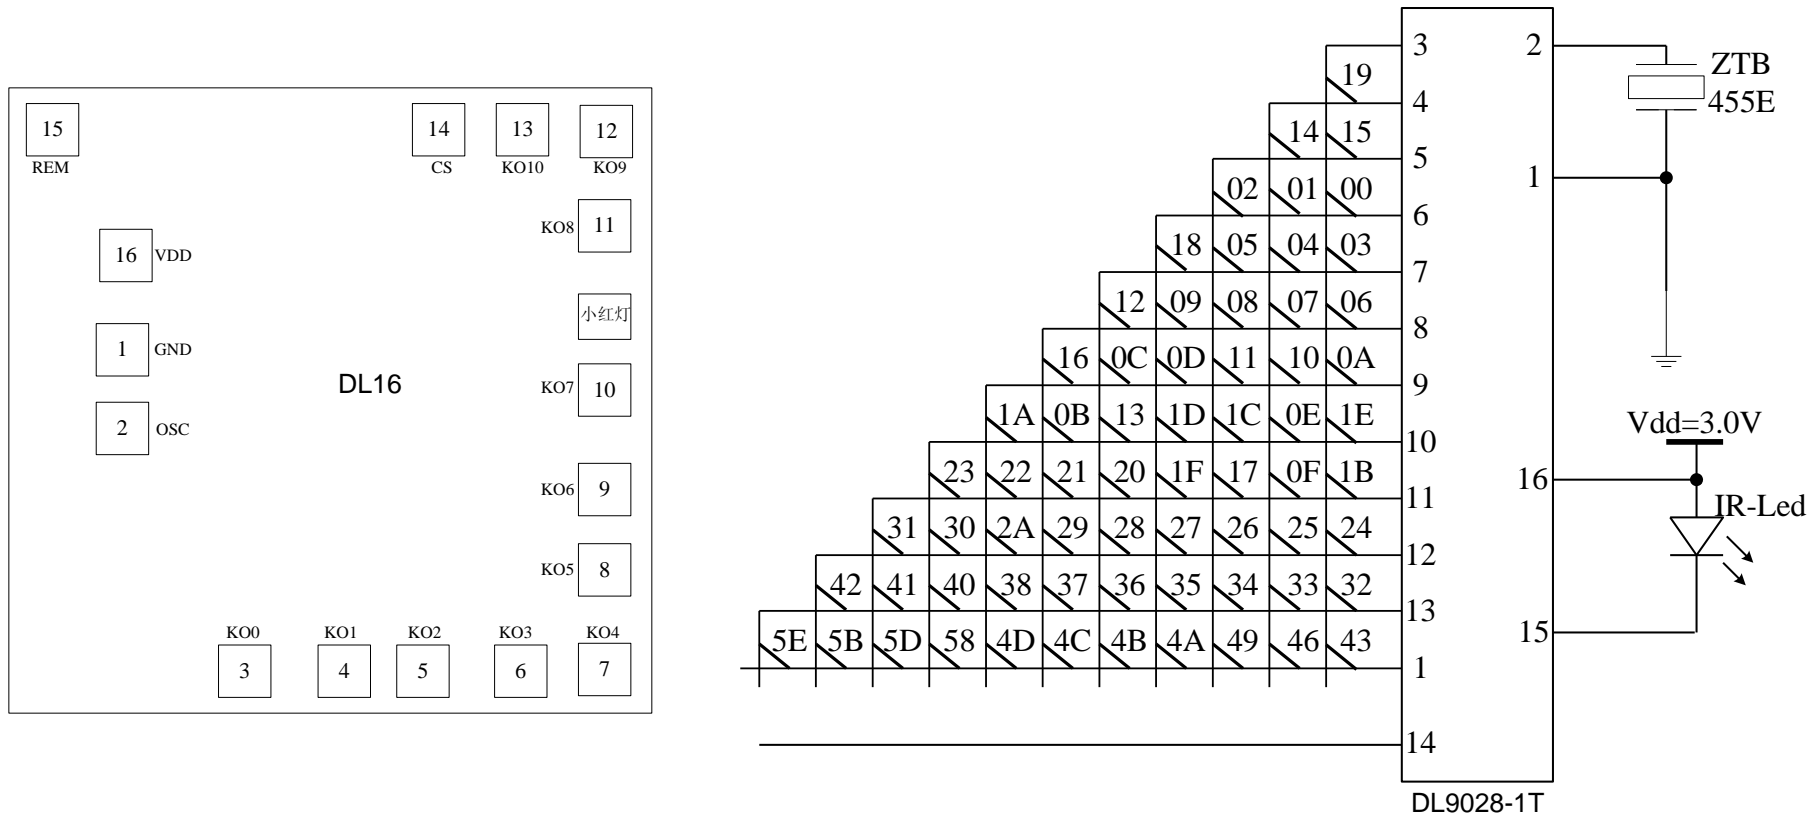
15
REM
14
CS
13
KO10
12
KO9
KO8 11
16 VDD
小红灯
1 GND
DL16
KO7 10
2 OSC
KO6 9
KO5 8
KO0
3
KO1
4
KO2
5
KO3
6
KO4
7

3
19
4
14 15
5
02 01 00
6
18 05 04 03
7
12 09 08 07 06
8
16 0C 0D 11 10 0A
9
1A 0B 13 1D 1C 0E 1E
10
23 22 21 20 1F 17 0F 1B
11
31 30 2A 29 28 27 26 25 24
12
42 41 40 38 37 36 35 34 33 32
13
5E 5B 5D 58 4D 4C 4B 4A 49 46 43
1
14
DL9028-1T
2
ZTB
455E
1
Vdd=3.0V
16
IR-Led
15